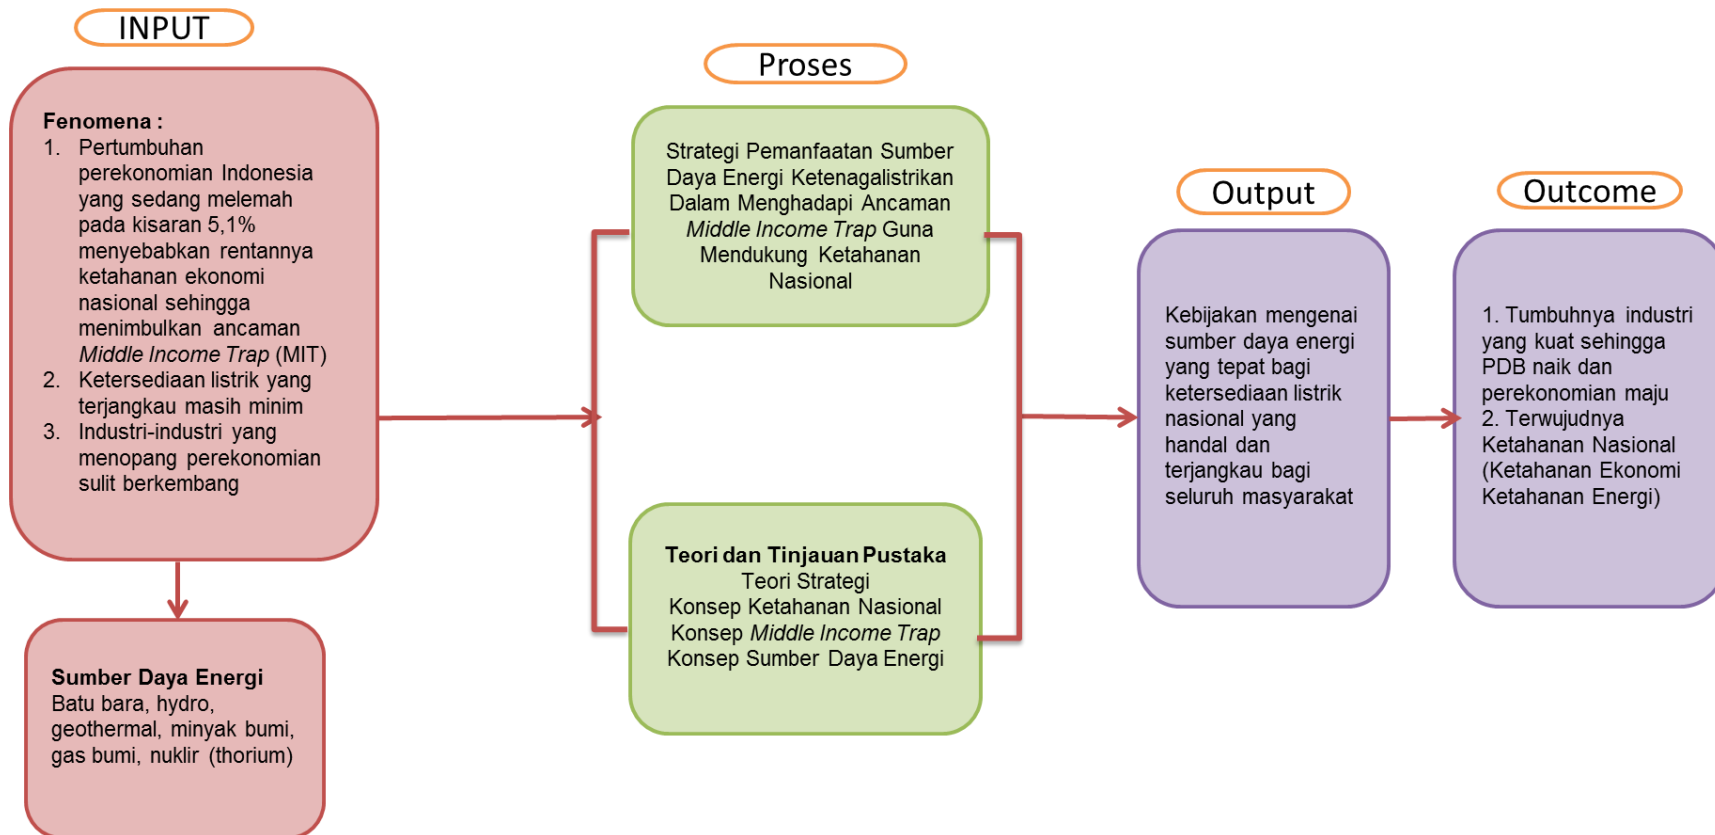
INPUT

Fenomena :
1. Pertumbuhan perekonomian Indonesia yang sedang melemah pada kisaran 5,1% menyebabkan rentannya ketahanan ekonomi nasional sehingga menimbulkan ancaman *Middle Income Trap* (MIT)
2. Ketersediaan listrik yang terjangkau masih minim
3. Industri-industri yang menopang perekonomian sulit berkembang

Sumber Daya Energi
Batu bara, hydro, geothermal, minyak bumi, gas bumi, nuklir (thorium)

Proses

Strategi Pemanfaatan Sumber Daya Energi Ketenagalistrikan Dalam Menghadapi Ancaman *Middle Income Trap* Guna Mendukung Ketahanan Nasional

Teori dan Tinjauan Pustaka
Teori Strategi
Konsep Ketahanan Nasional
Konsep *Middle Income Trap*
Konsep Sumber Daya Energi

Output

Kebijakan mengenai sumber daya energi yang tepat bagi ketersediaan listrik nasional yang handal dan terjangkau bagi seluruh masyarakat

Outcome

1. Tumbuhnya industri yang kuat sehingga PDB naik dan perekonomian maju
2. Terwujudnya Ketahanan Nasional (Ketahanan Ekonomi Ketahanan Energi)